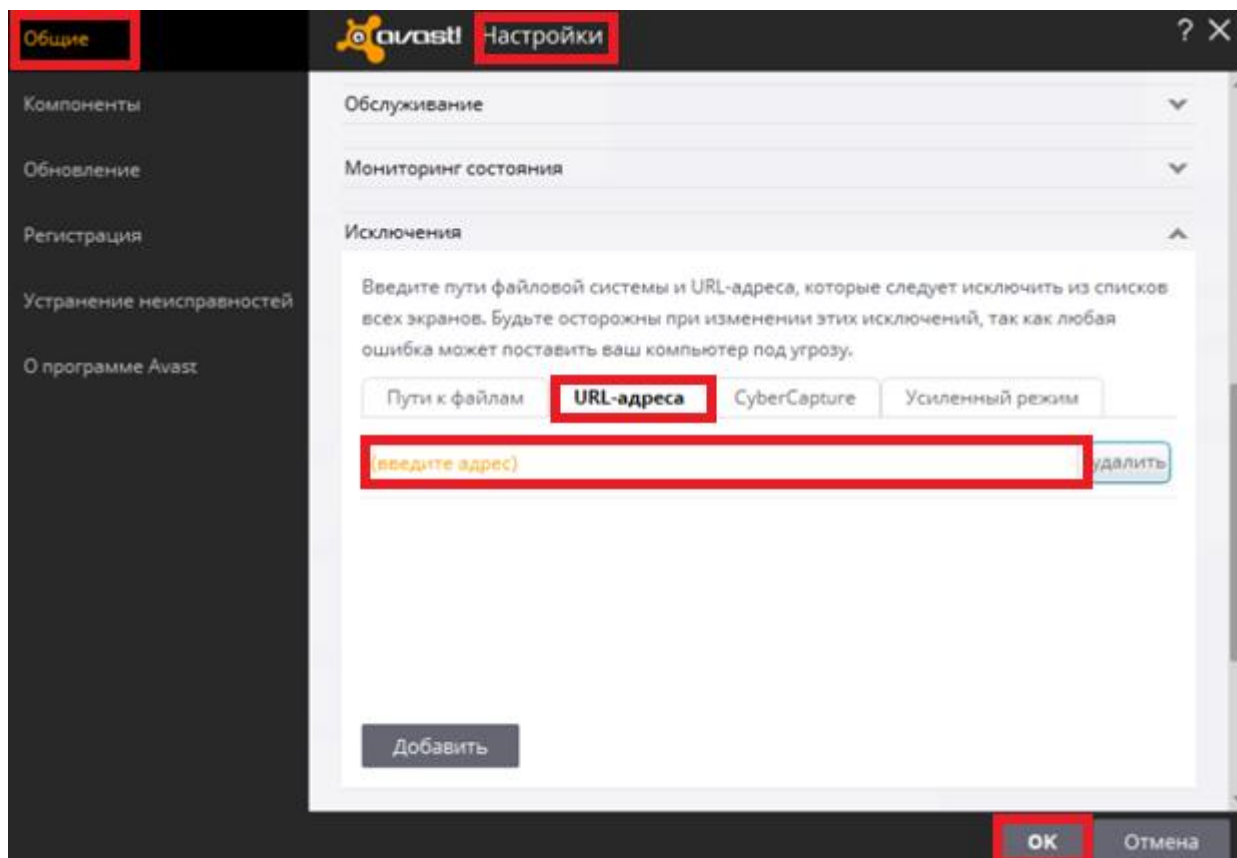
Общие

Компоненты

Обновление

Регистрация

Устранение неисправностей

О программе Avast

avast! Настройки

? ×

Обслуживание

Мониторинг состояния

Исключения

Введите пути файловой системы и URL-адреса, которые следует исключить из списков всех экранов. Будьте осторожны при изменении этих исключений, так как любая ошибка может поставить ваш компьютер под угрозу.

Пути к файлам | URL-адреса | CyberCapture | Усиленный режим

(введите адрес)

удалить

Добавить

OK

Отмена